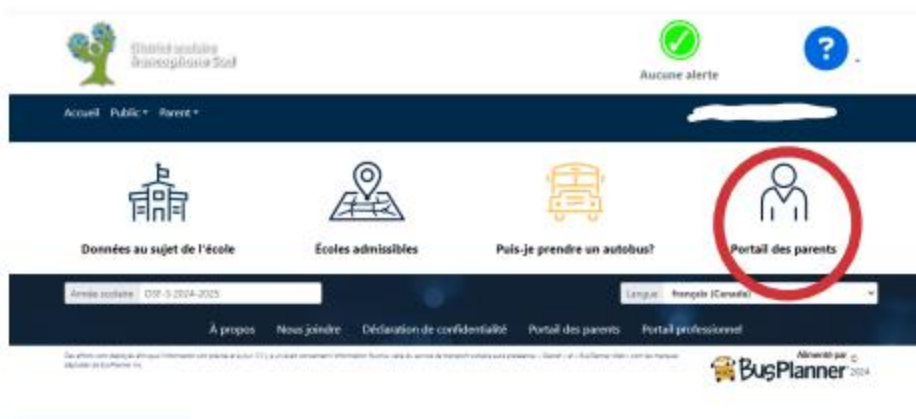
District scolaire francophone Sud

Aucune alerte

?

Accueil Public ▾ Parent ▾

Données au sujet de l'école

Écoles admissibles

Puis-je prendre un autobus?

Portail des parents

Année scolaire DSF-S 2024-2025

Langue français (Canada)

À propos Nous joindre Déclaration de confidentialité Portail des parents Portail professionnel

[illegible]

Alimenté par BusPlanner © 2024